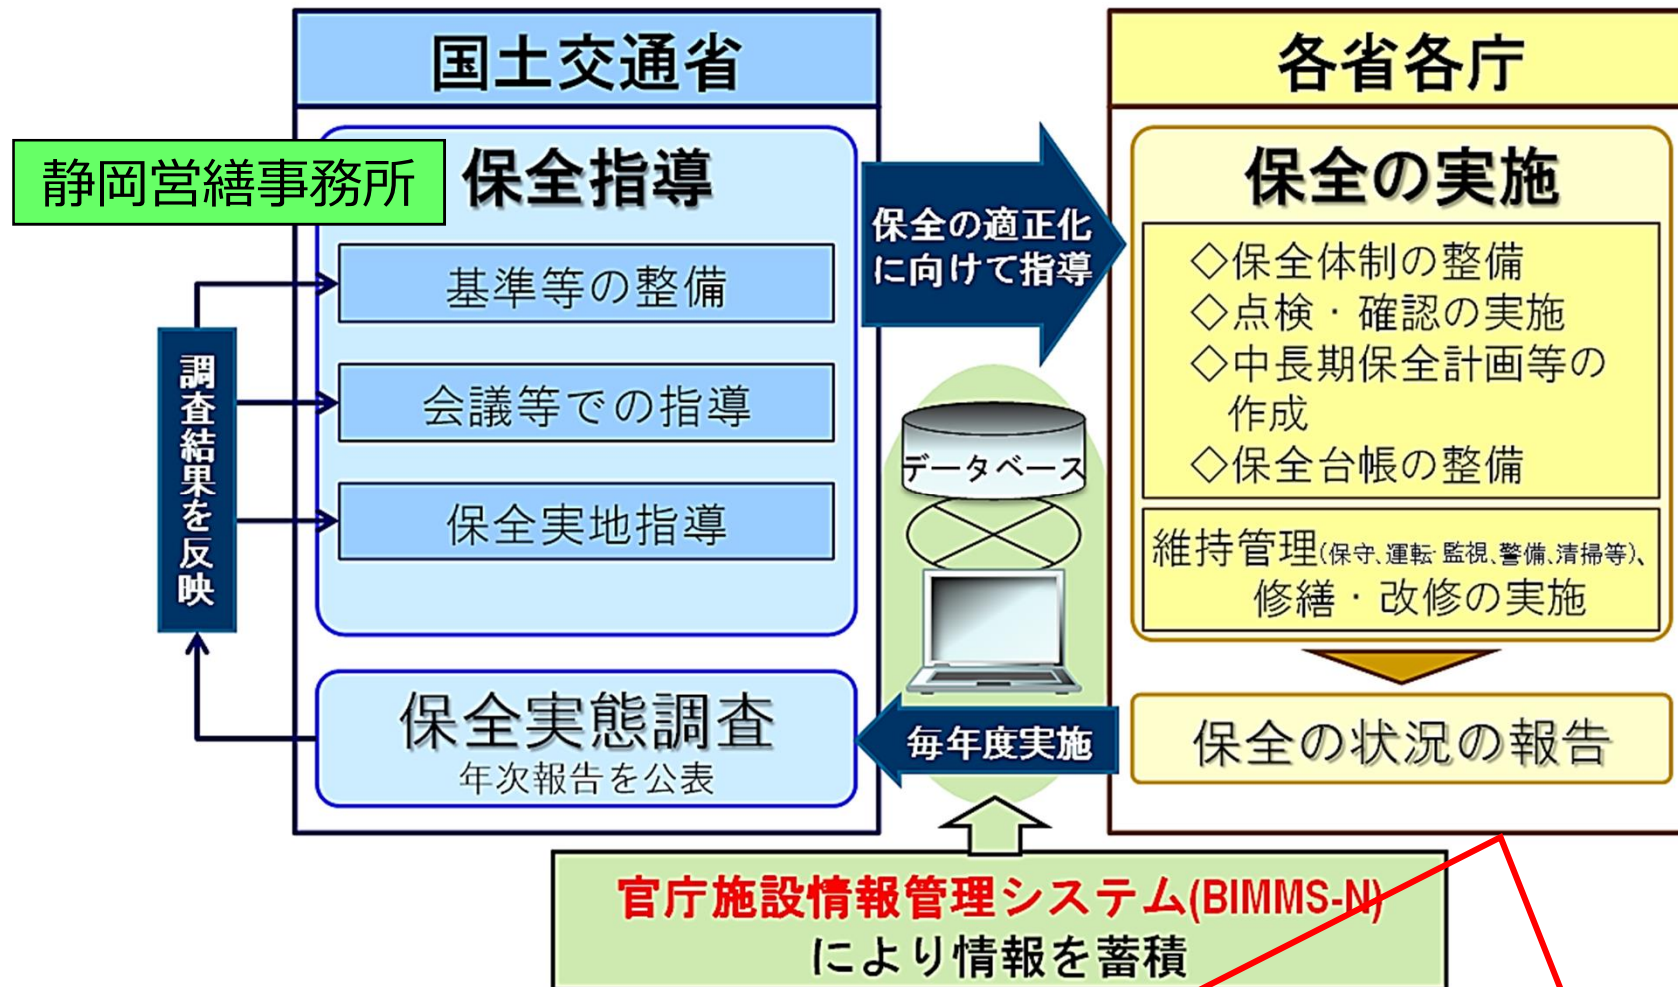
国土交通省

静岡営繕事務所

保全指導

基準等の整備

会議等での指導

保全実地指導

調査結果を反映

保全実態調査
年次報告を公表

保全の適正化に向けて指導

データベース

毎年度実施

各省各庁

保全の実施

◇保全体制の整備
◇点検・確認の実施
◇中長期保全計画等の作成
◇保全台帳の整備

維持管理(保守、運転・監視、警備、清掃等)、修繕・改修の実施

保全の状況の報告

官庁施設情報管理システム(BIMMS-N)
により情報を蓄積